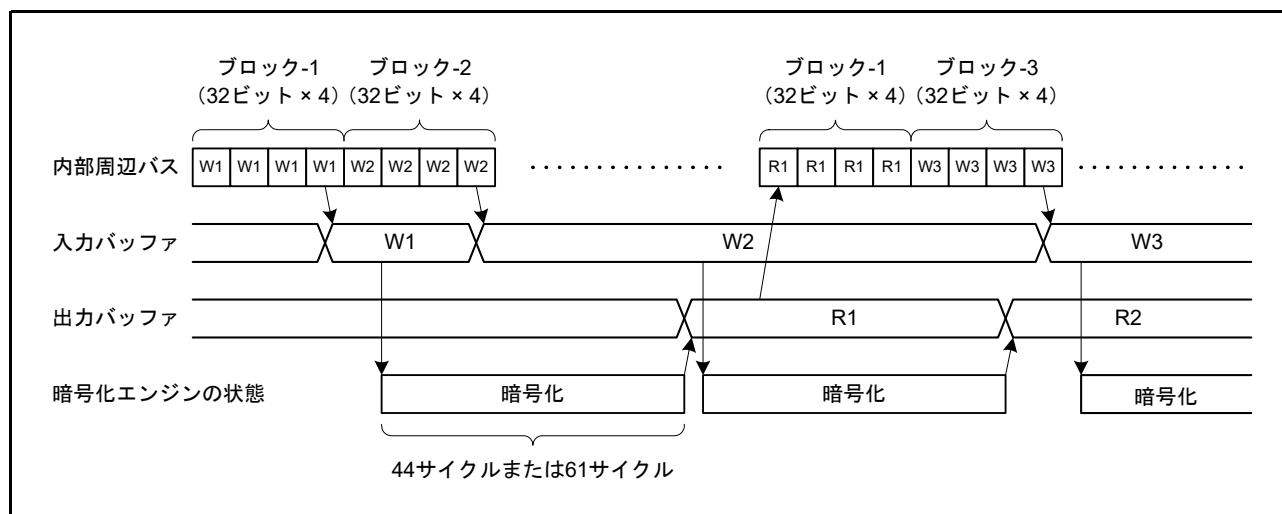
ブロック-1 (32ビット × 4)

ブロック-2 (32ビット × 4)

ブロック-1 (32ビット × 4)

ブロック-3 (32ビット × 4)

内部周辺バス

| W1 | W1 | W1 | W1 | W2 | W2 | W2 | W2 |
|---|---|---|---|---|---|---|---|

| R1 | R1 | R1 | R1 | W3 | W3 | W3 | W3 |
|---|---|---|---|---|---|---|---|

入力バッファ

W1

W2

W3

出力バッファ

R1

R2

暗号化エンジンの状態

暗号化

暗号化

暗号化

44サイクルまたは61サイクル